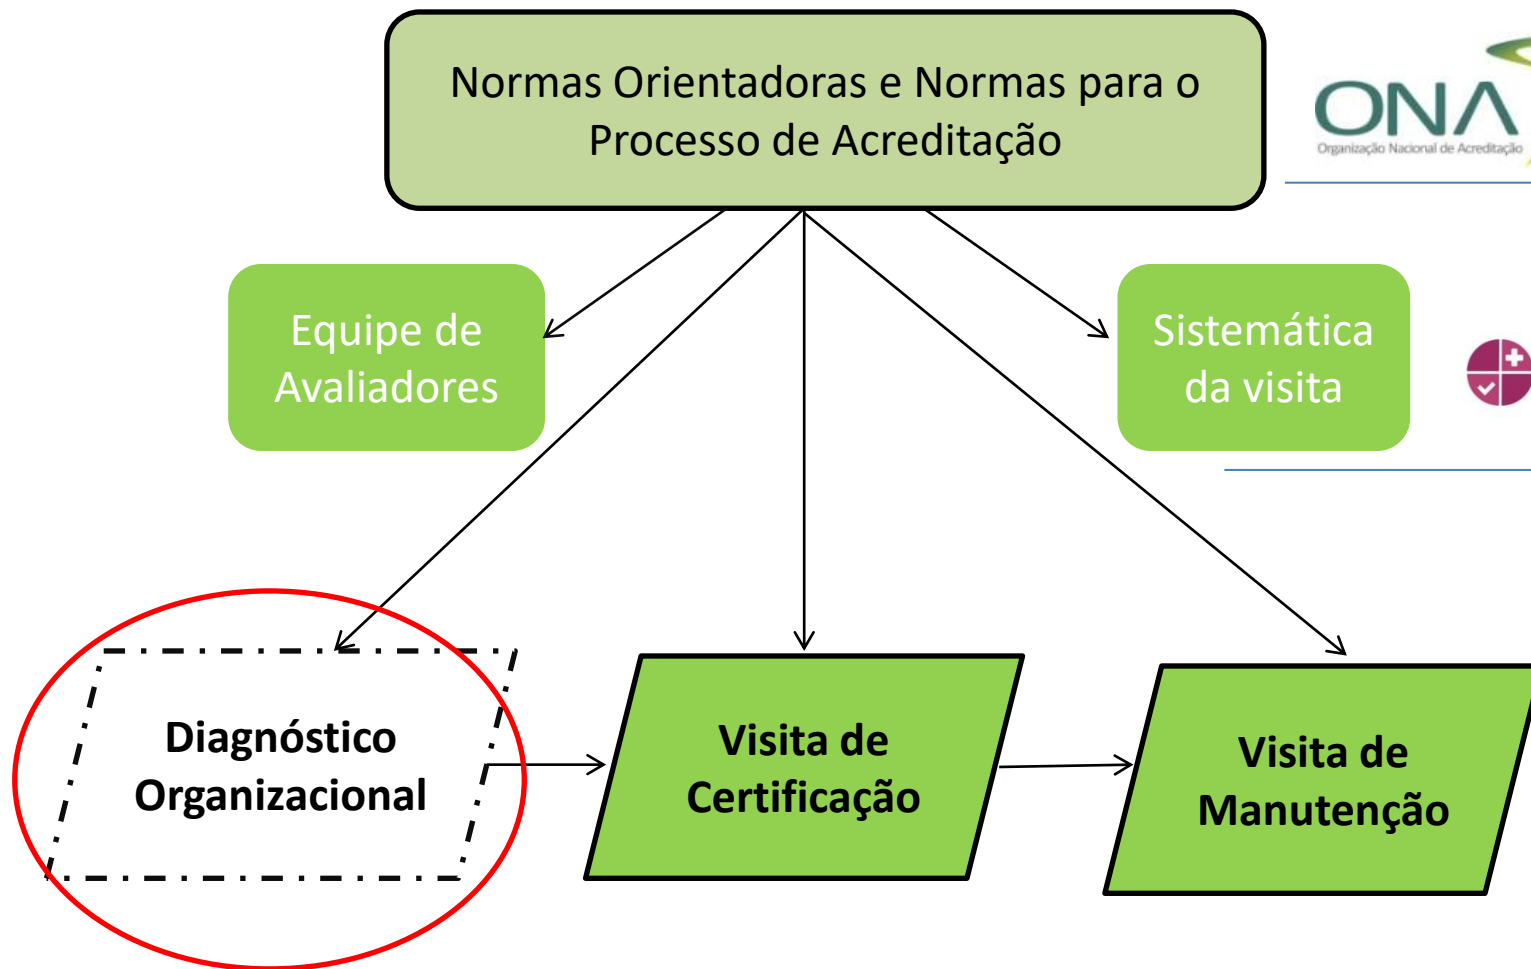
Normas Orientadoras e Normas para o Processo de Acreditação

ONA
Organização Nacional de Acreditação

Equipe de Avaliadores

Sistemática da visita

Diagnóstico Organizacional

Visita de Certificação

Visita de Manutenção